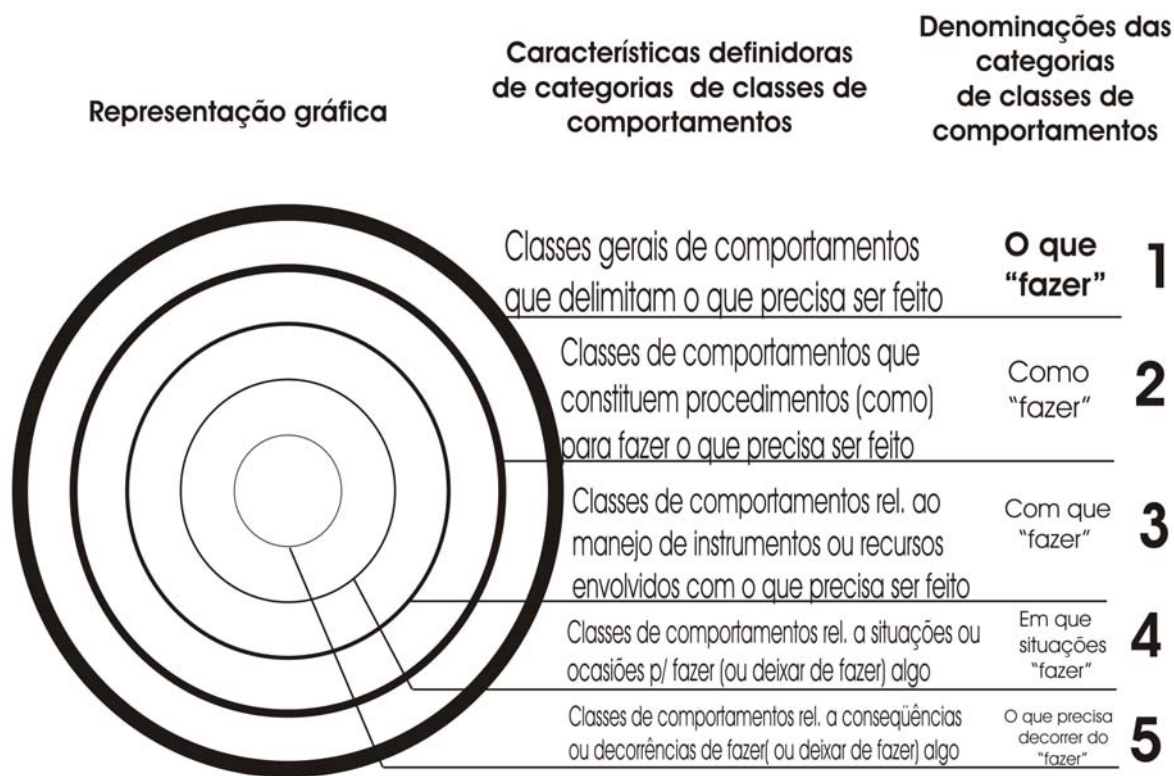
Representação gráfica

Características definidoras de categorias de classes de comportamentos

Denominações das categorias de classes de comportamentos

| Características definidoras de categorias de classes de comportamentos | Denominações das categorias de classes de comportamentos | |
|---|---|---|
| Classes gerais de comportamentos que delimitam o que precisa ser feito | O que "fazer" | 1 |
| Classes de comportamentos que constituem procedimentos (como) para fazer o que precisa ser feito | Como "fazer" | 2 |
| Classes de comportamentos rel. ao manejo de instrumentos ou recursos envolvidos com o que precisa ser feito | Com que "fazer" | 3 |
| Classes de comportamentos rel. a situações ou ocasiões p/ fazer (ou deixar de fazer) algo | Em que situações "fazer" | 4 |
| Classes de comportamentos rel. a conseqüências ou decorrências de fazer( ou deixar de fazer) algo | O que precisa decorrer do "fazer" | 5 |